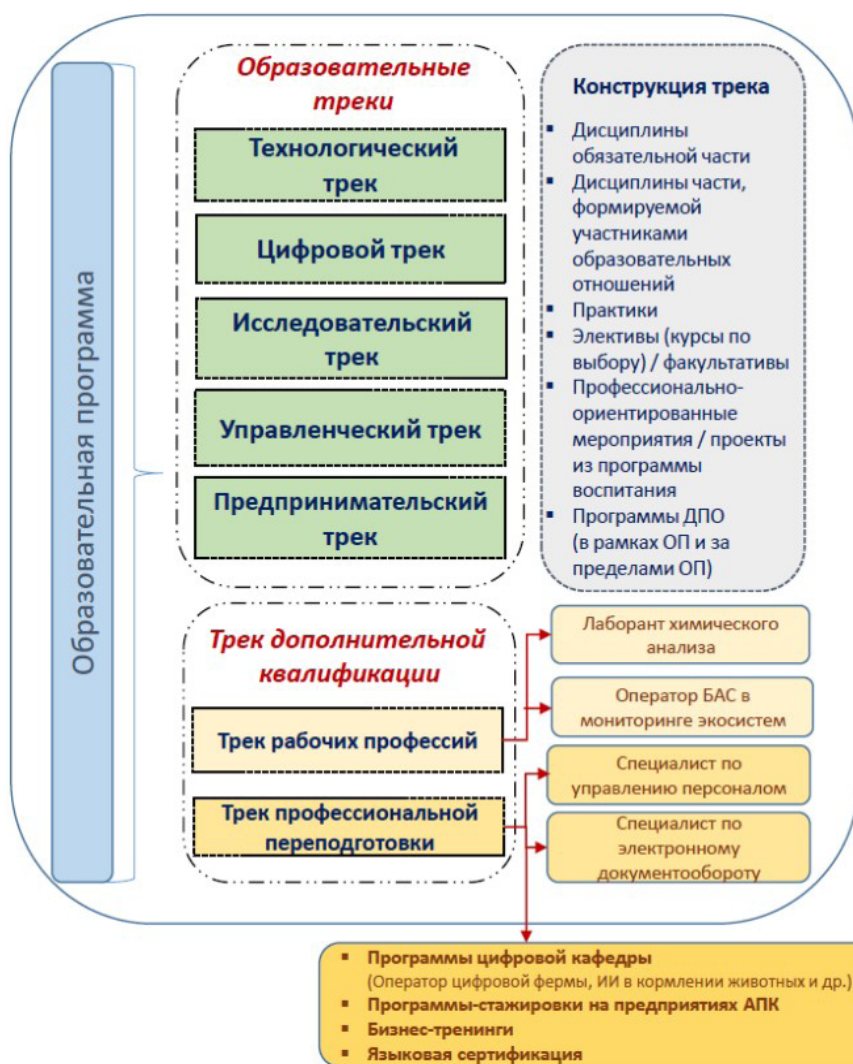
Образовательная программа

Образовательные треки

Технологический трек

Цифровой трек

Исследовательский трек

Управленческий трек

Предпринимательский трек

Конструкция трека

- Дисциплины обязательной части
- Дисциплины части, формируемой участниками образовательных отношений
- Практики
- Элективы (курсы по выбору) / факультативы
- Профессионально-ориентированные мероприятия / проекты из программы воспитания
- Программы ДПО (в рамках ОП и за пределами ОП)

Трек дополнительной квалификации

Трек рабочих профессий

Трек профессиональной переподготовки

Лаборант химического анализа

Оператор БАС в мониторинге экосистем

Специалист по управлению персоналом

Специалист по электронному документообороту

- Программы цифровой кафедры (Оператор цифровой фермы, ИИ в кормлении животных и др.)
- Программы-стажировки на предприятиях АПК
- Бизнес-тренинги
- Языковая сертификация